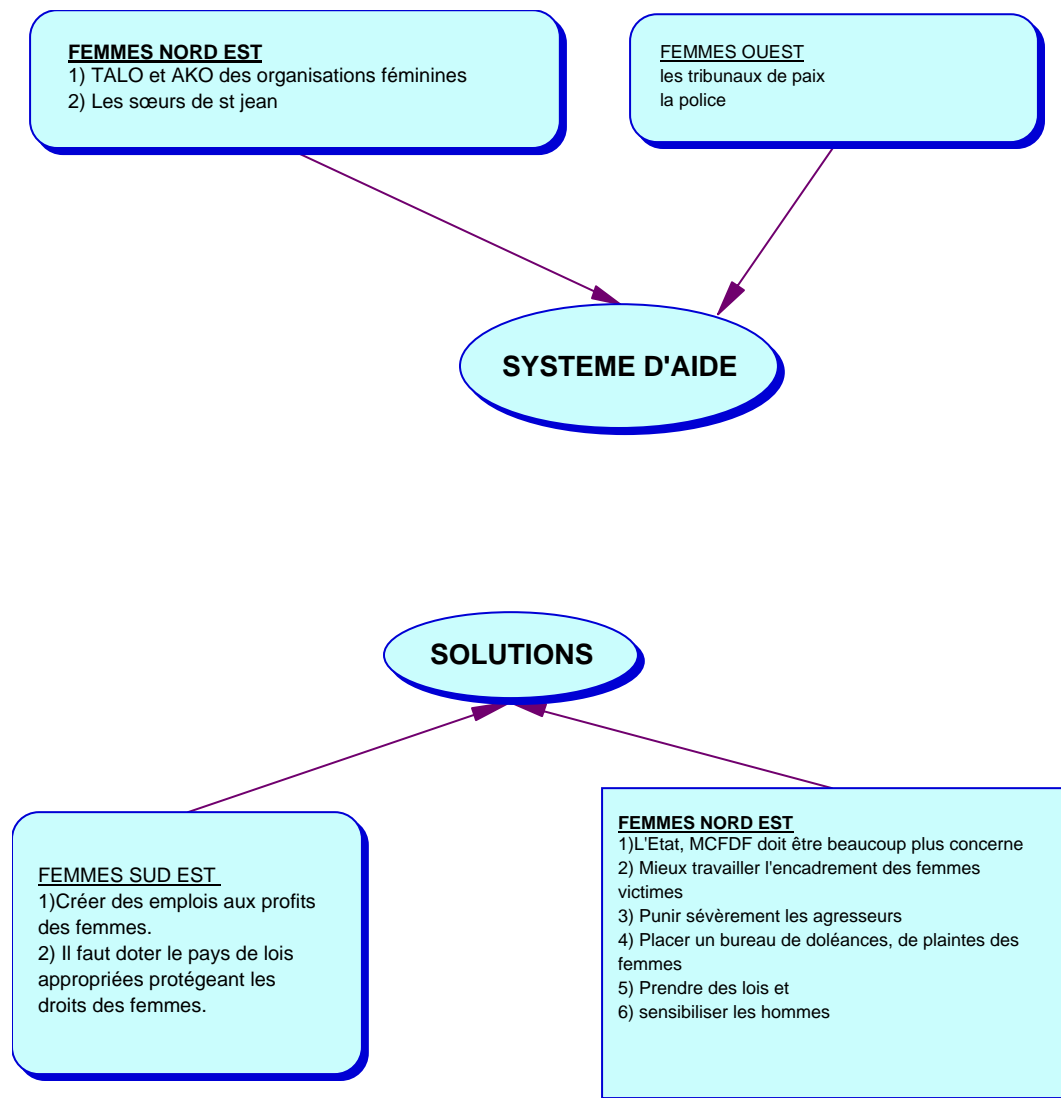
FEMMES NORD EST
1) TALO et AKO des organisations féminines
2) Les sœurs de st jean

FEMMES OUEST
les tribunaux de paix
la police

SYSTEME D'AIDE

SOLUTIONS

FEMMES SUD EST
1)Créer des emplois aux profits des femmes.
2) Il faut doter le pays de lois appropriées protégeant les droits des femmes.

FEMMES NORD EST
1)L'Etat, MCFDF doit être beaucoup plus concerne
2) Mieux travailler l'encadrement des femmes victimes
3) Punir sévèrement les agresseurs
4) Placer un bureau de doléances, de plaintes des femmes
5) Prendre des lois et
6) sensibiliser les hommes